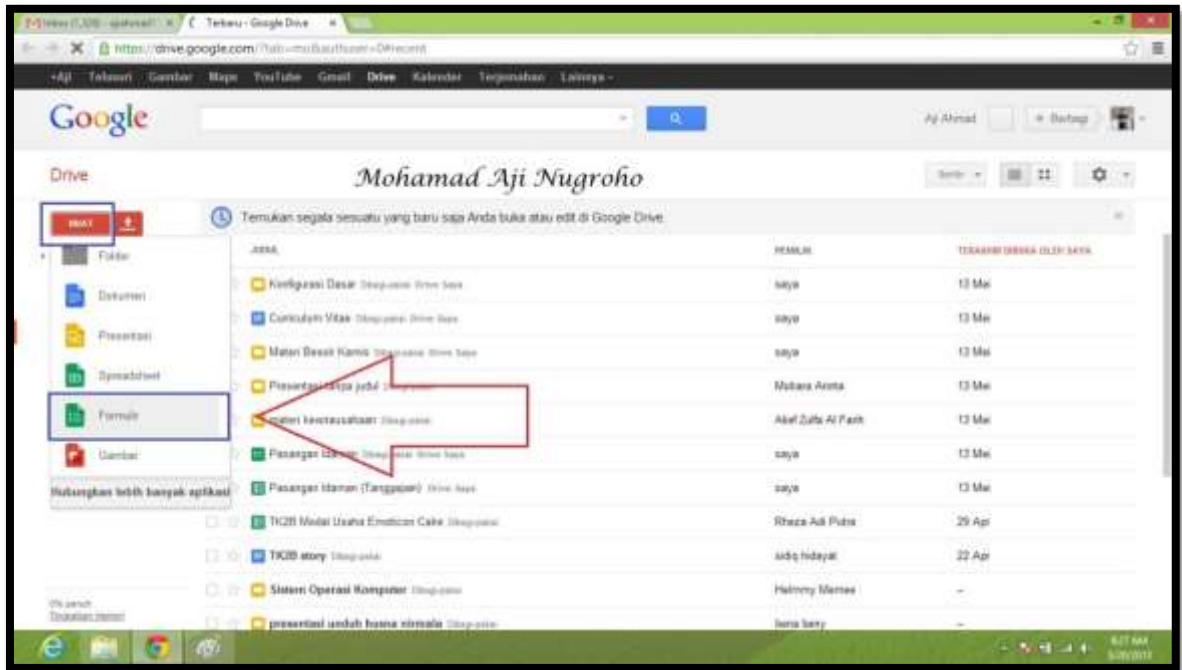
Terbaru - Google Drive

https://drive.google.com/

+Aji Telusuri Gambar Maps YouTube Gmail Drive Kalender Terjemahan Lainnya -

Google

Aji Ahmad + Berbagi

Drive

Mohamad Aji Nugroho

BUAT

Temukan segala sesuatu yang baru saja Anda buka atau edit di Google Drive.

Folder
Dokumen
Presentasi
Spreadsheet
Formulir
Gambar
Hubungkan lebih banyak aplikasi

| JUDUL | PEMILIK | TERAKHIR DIBUKA OLEH SAYA |
|---|---|---|
| Konfigurasi Dasar | saya | 13 Mei |
| Curriculum Vitae | saya | 13 Mei |
| Materi Besok Kamis | saya | 13 Mei |
| Presentasi tanpa judul | Mubara Aninta | 13 Mei |
| materi kewirausahaan | Abel Zulfa Al Farih | 13 Mei |
| Pasangan | saya | 13 Mei |
| Pasangan Idaman (Tanggapan) | saya | 13 Mei |
| TK2B Modal Usaha Emoticon Cake | Rheza Adi Putra | 29 Apr |
| TK2B story | sidiq hidayat | 22 Apr |
| Sistem Operasi Komputer | Helmmy Mamee | – |
| presentasi unduh buana nirmala | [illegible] | – |